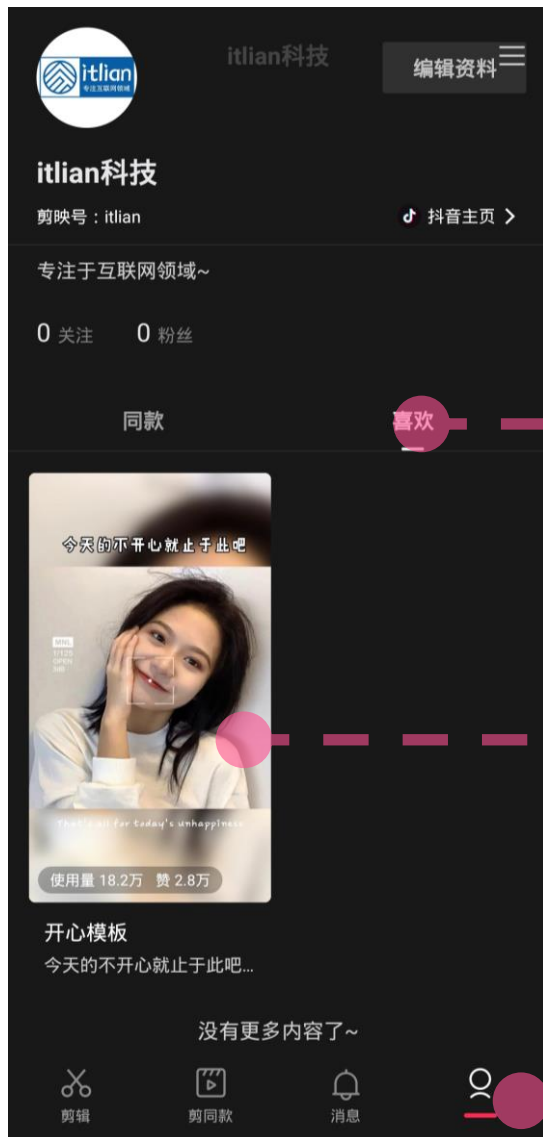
itlian
专注互联网领域

itlian科技

编辑资料

itlian科技

剪映号：itlian

抖音主页 >

专注于互联网领域~

0 关注　0 粉丝

同款　喜欢

今天的不开心就止于此吧

MNL
1/125
OPEN
WB

That's all for today's unhappiness

使用量 18.2万　赞 2.8万

开心模板

今天的不开心就止于此吧...

没有更多内容了~

剪辑　剪同款　消息